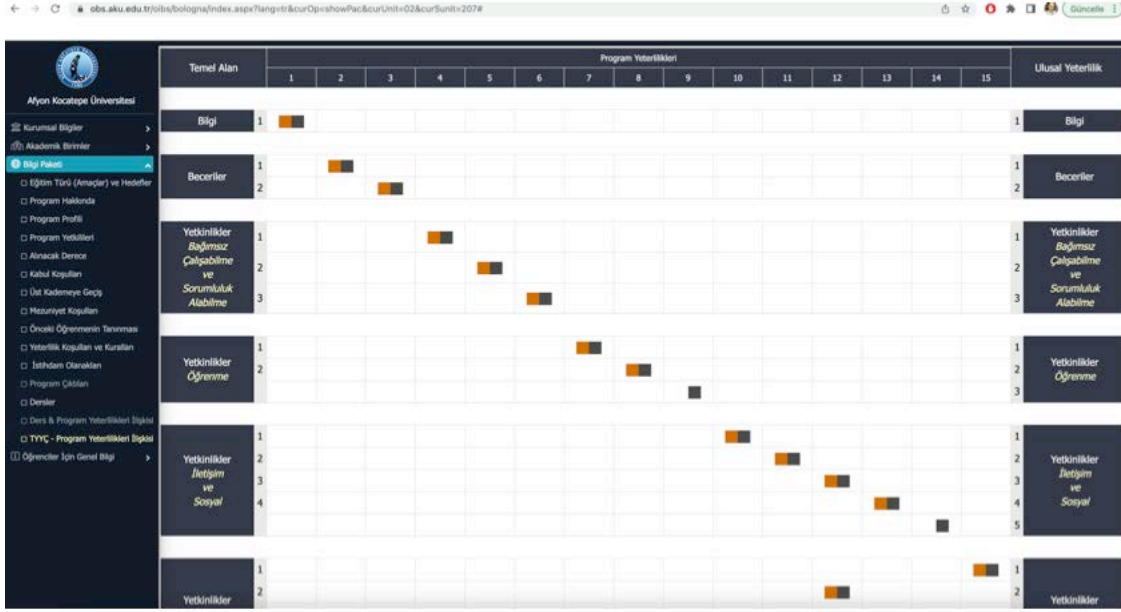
obs.aku.edu.tr/oibs/bologna/index.aspx?lang=tr&curOp=showPac&curUnit=02&curSunit=207#

Güncelle

Afyon Kocatepe Üniversitesi

Kurumsal Bilgiler
Akademik Birimler
Bilgi Paketi
Eğitim Türü (Amaçlar) ve Hedefler
Program Hakkında
Program Profili
Program Yetkilileri
Alınacak Derece
Kabul Koşulları
Üst Kademeye Geçiş
Mezuniyet Koşulları
Önceki Öğrenmenin Tanınması
Yeterlilik Koşulları ve Kuralları
İstihdam Olanakları
Program Çıktıları
Dersler
Ders & Program Yeterlilikleri İlişkisi
TYYÇ - Program Yeterlilikleri İlişkisi
Öğrenciler İçin Genel Bilgi

| Temel Alan | | Program Yeterlilikleri 1 | 2 | 3 | 4 | 5 | 6 | 7 | 8 | 9 | 10 | 11 | 12 | 13 | 14 | 15 | | Ulusal Yeterlilik |
|---|---|---|---|---|---|---|---|---|---|---|---|---|---|---|---|---|---|---|
| Bilgi | 1 | | | | | | | | | | | | | | | | 1 | Bilgi |
| Beceriler | 1 | | | | | | | | | | | | | | | | 1 | Beceriler |
| | 2 | | | | | | | | | | | | | | | | 2 | |
| Yetkinlikler Bağımsız Çalışabilme ve Sorumluluk Alabilme | 1 | | | | | | | | | | | | | | | | 1 | Yetkinlikler Bağımsız Çalışabilme ve Sorumluluk Alabilme |
| | 2 | | | | | | | | | | | | | | | | 2 | |
| | 3 | | | | | | | | | | | | | | | | 3 | |
| Yetkinlikler Öğrenme | 1 | | | | | | | | | | | | | | | | 1 | Yetkinlikler Öğrenme |
| | 2 | | | | | | | | | | | | | | | | 2 | |
| | | | | | | | | | | | | | | | | | 3 | |
| Yetkinlikler İletişim ve Sosyal | 1 | | | | | | | | | | | | | | | | 1 | Yetkinlikler İletişim ve Sosyal |
| | 2 | | | | | | | | | | | | | | | | 2 | |
| | 3 | | | | | | | | | | | | | | | | 3 | |
| | 4 | | | | | | | | | | | | | | | | 4 | |
| | | | | | | | | | | | | | | | | | 5 | |
| Yetkinlikler | 1 | | | | | | | | | | | | | | | | 1 | Yetkinlikler |
| | 2 | | | | | | | | | | | | | | | | 2 | |